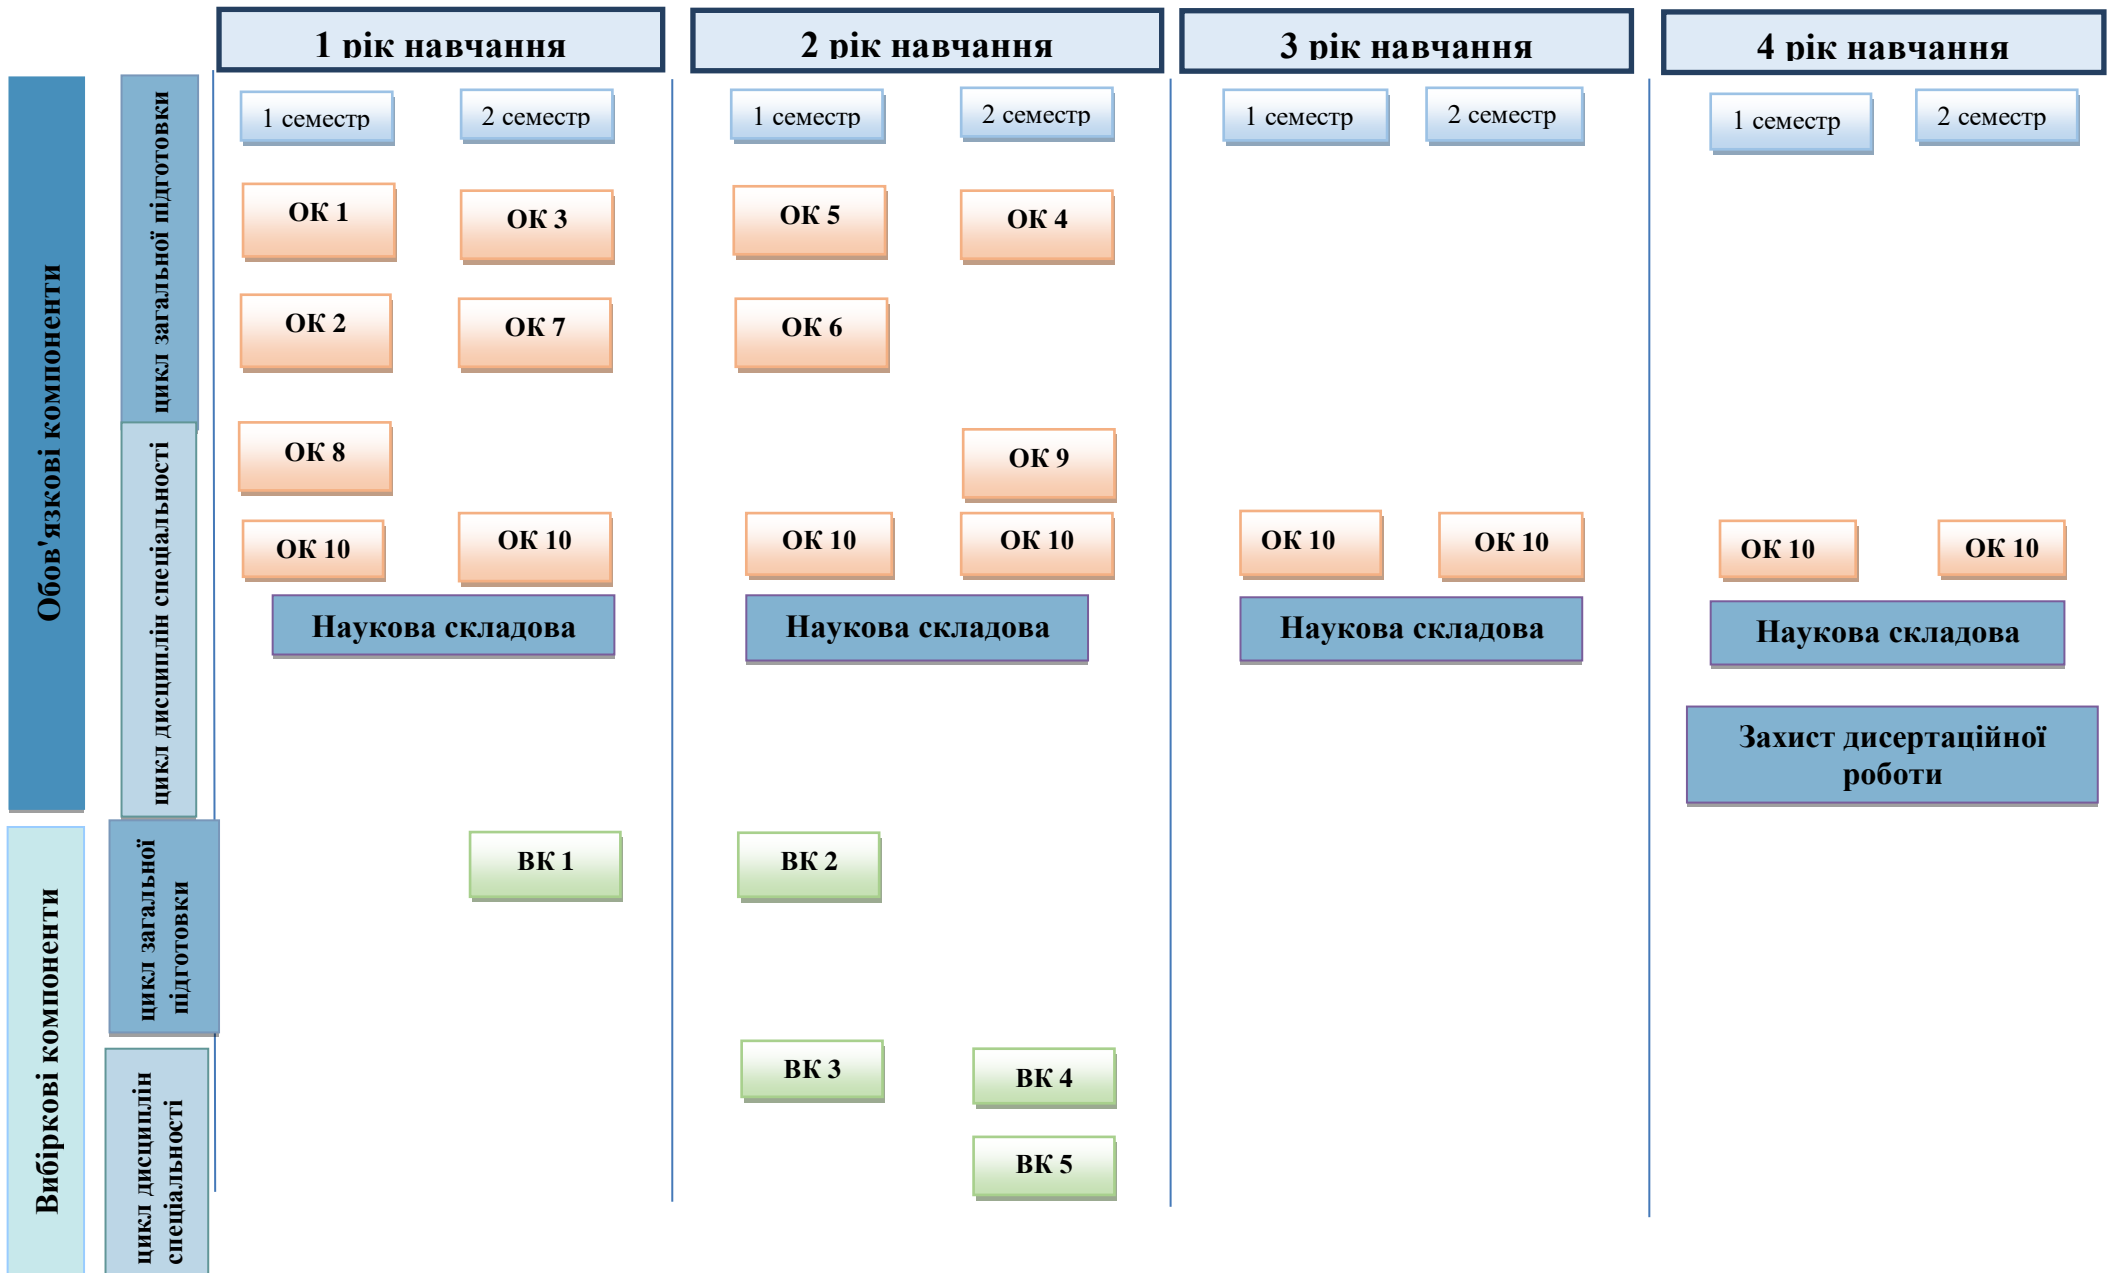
1 рік навчання

2 рік навчання

3 рік навчання

4 рік навчання

Обов'язкові компоненти

цикл загальної підготовки

цикл дисциплін спеціальності

1 семестр

2 семестр

ОК 1

ОК 3

ОК 2

ОК 7

ОК 8

ОК 10

ОК 10

Наукова складова

1 семестр

2 семестр

ОК 5

ОК 4

ОК 6

ОК 9

ОК 10

ОК 10

Наукова складова

1 семестр

2 семестр

ОК 10

ОК 10

Наукова складова

1 семестр

2 семестр

ОК 10

ОК 10

Наукова складова

Захист дисертаційної роботи

Вибіркові компоненти

цикл загальної підготовки

цикл дисциплін спеціальності

ВК 1

ВК 2

ВК 3

ВК 4

ВК 5